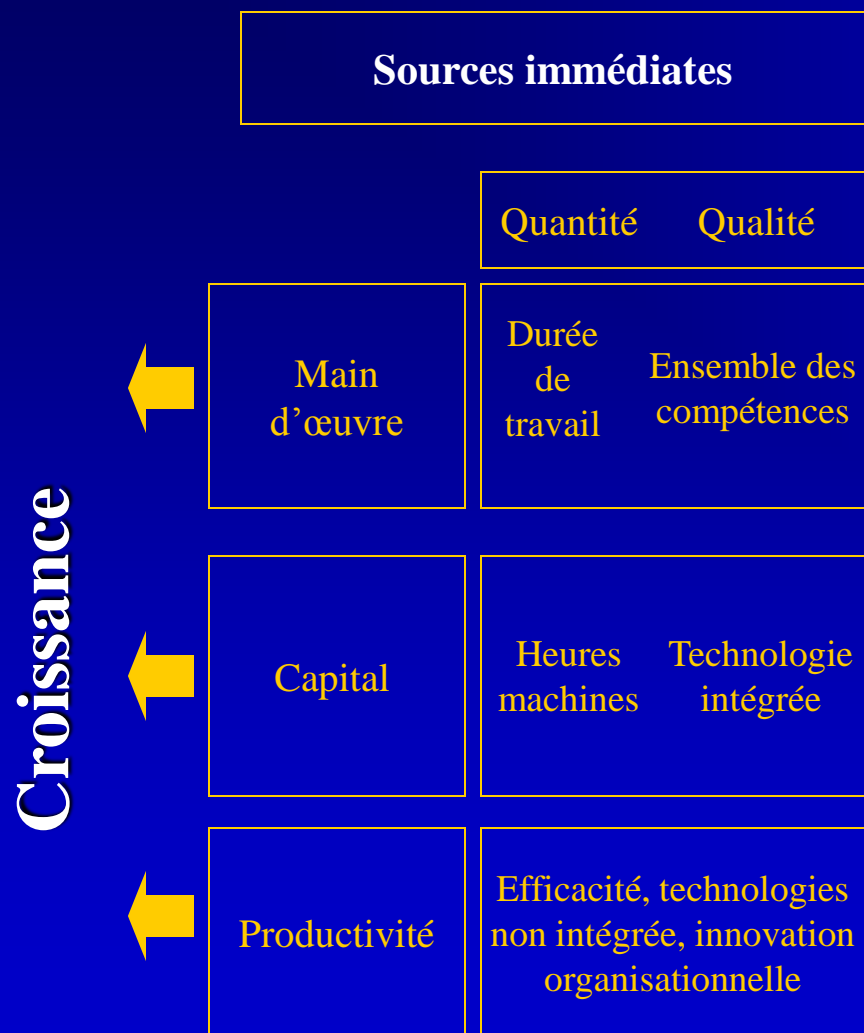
Sources immédiates

Croissance

|  | Quantité | Qualité |
|---|---|---|
| Main d’œuvre | Durée de travail | Ensemble des compétences |
| Capital | Heures machines | Technologie intégrée |
| Productivité | Efficacité, technologies non intégrée, innovation organisationnelle | |